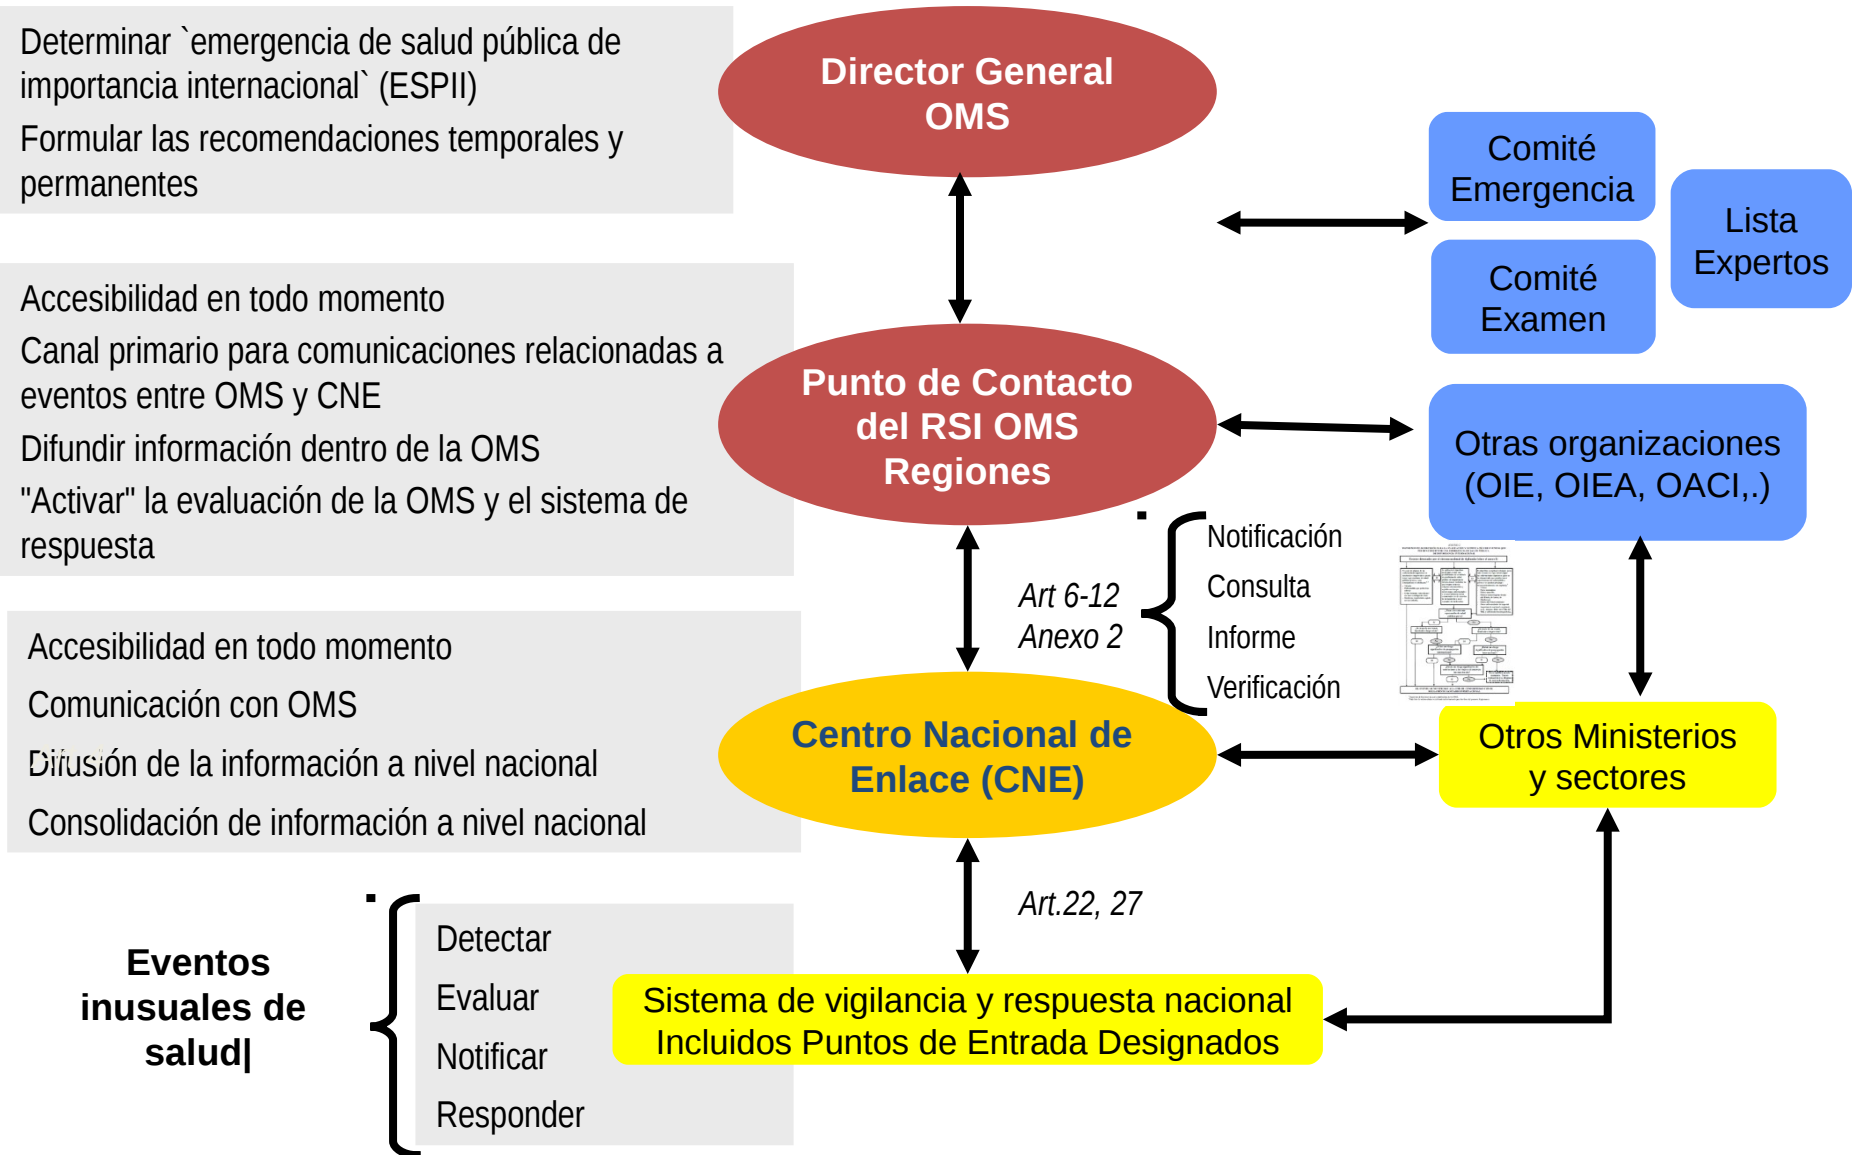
Determinar `emergencia de salud pública de importancia internacional` (ESPII)

Formular las recomendaciones temporales y permanentes

Director General OMS

Comité Emergencia

Comité Examen

Lista Expertos

Accesibilidad en todo momento

Canal primario para comunicaciones relacionadas a eventos entre OMS y CNE

Difundir información dentro de la OMS

"Activar" la evaluación de la OMS y el sistema de respuesta

Punto de Contacto del RSI OMS Regiones

Otras organizaciones (OIE, OIEA, OACI,.)

Art 6-12
Anexo 2

Notificación
Consulta
Informe
Verificación

Accesibilidad en todo momento

Comunicación con OMS

Difusión de la información a nivel nacional

Consolidación de información a nivel nacional

Centro Nacional de Enlace (CNE)

Otros Ministerios y sectores

Art.22, 27

Eventos inusuales de salud|

Detectar
Evaluar
Notificar
Responder

Sistema de vigilancia y respuesta nacional
Incluidos Puntos de Entrada Designados